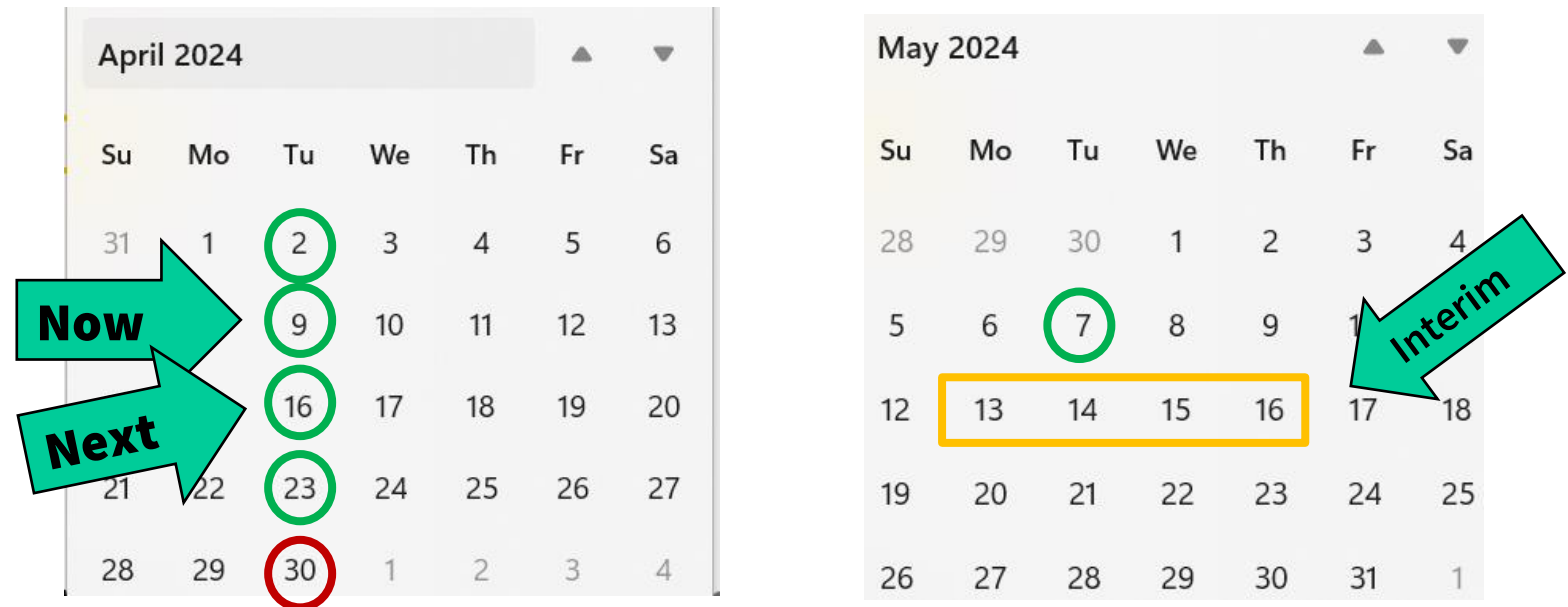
April 2024

| Su | Mo | Tu | We | Th | Fr | Sa |
|---|---|---|---|---|---|---|
| 31 | 1 | 2 | 3 | 4 | 5 | 6 |
| | | 9 | 10 | 11 | 12 | 13 |
| | | 16 | 17 | 18 | 19 | 20 |
| 21 | 22 | 23 | 24 | 25 | 26 | 27 |
| 28 | 29 | 30 | 1 | 2 | 3 | 4 |

Now

Next

May 2024

| Su | Mo | Tu | We | Th | Fr | Sa |
|---|---|---|---|---|---|---|
| 28 | 29 | 30 | 1 | 2 | 3 | 4 |
| 5 | 6 | 7 | 8 | 9 | 1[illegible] | |
| 12 | 13 | 14 | 15 | 16 | 17 | 18 |
| 19 | 20 | 21 | 22 | 23 | 24 | 25 |
| 26 | 27 | 28 | 29 | 30 | 31 | 1 |

Interim